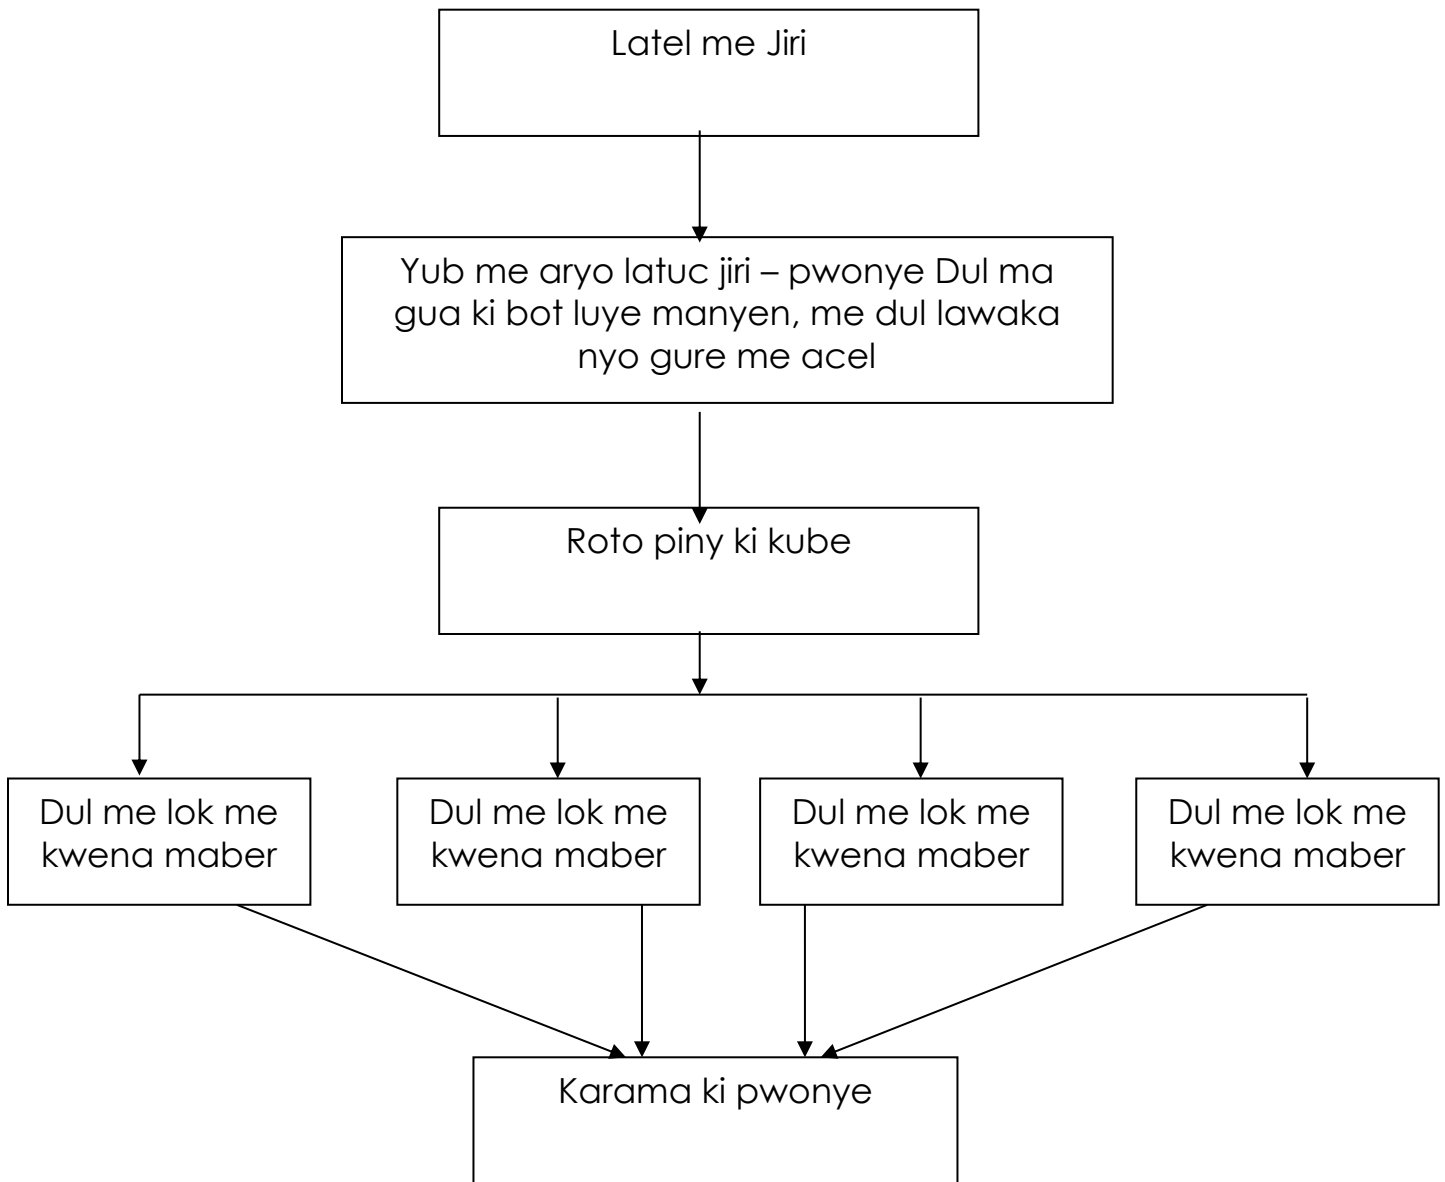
Latel me Jiri

Yub me aryo latuc jiri – pwonye Dul ma gua ki bot luye manyen, me dul lawaka nyo gure me acel

Roto piny ki kube

Dul me lok me kwena maber

Dul me lok me kwena maber

Dul me lok me kwena maber

Dul me lok me kwena maber

Karama ki pwonye